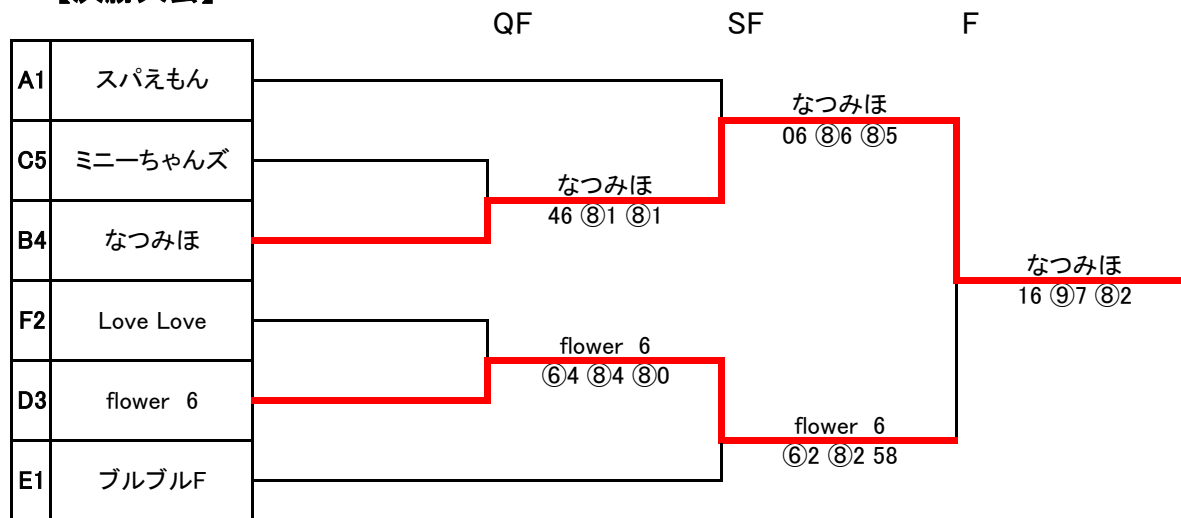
【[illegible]】

QF SF F

| A1 | スパえもん |
|---|---|
| C5 | ミニーちゃんズ |
| B4 | なつみほ |
| F2 | Love Love |
| D3 | flower 6 |
| E1 | ブルブルF |

なつみほ
46 ⑧1 ⑧1

flower 6
⑥4 ⑧4 ⑧0

なつみほ
06 ⑧6 ⑧5

flower 6
⑥2 ⑧2 58

なつみほ
16 ⑨7 ⑧2